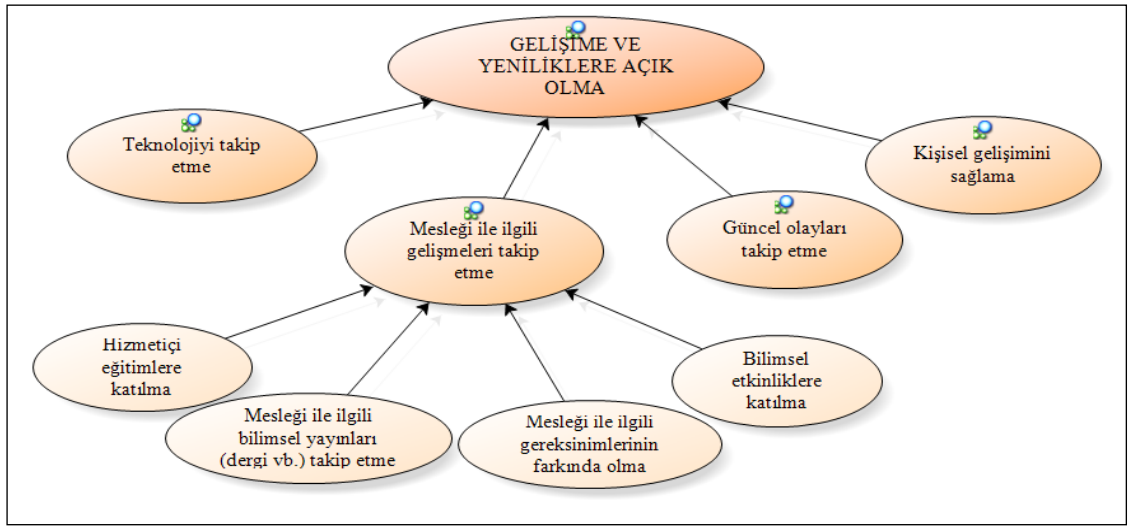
GELİŞİME VE YENİLİKLERE AÇIK OLMA

Teknolojiyi takip etme

Kişisel gelişimini sağlama

Mesleği ile ilgili gelişmeleri takip etme

Güncel olayları takip etme

Hizmetiçi eğitimlere katılma

Bilimsel etkinliklere katılma

Mesleği ile ilgili bilimsel yayınları (dergi vb.) takip etme

Mesleği ile ilgili gereksinimlerinin farkında olma